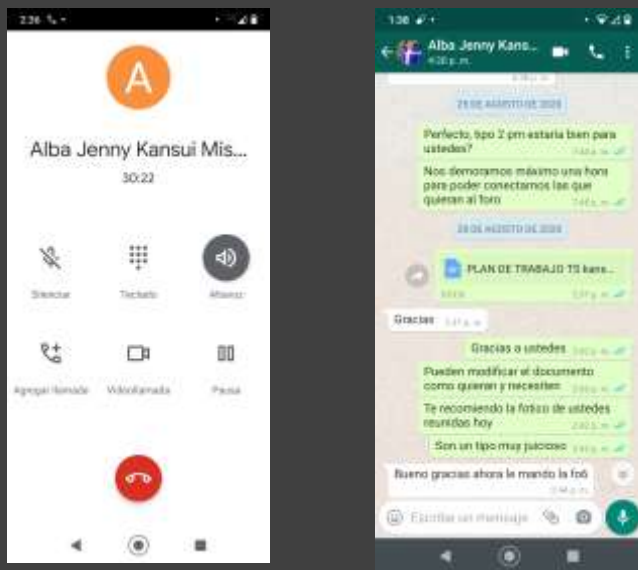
2:26

A

Alba Jenny Kansui Mis...

30:22

Silenciar

Teclado

Altavoz

Agregar llamada

Videollamada

Pausa

1:36

Alba Jenny Kans...

4:36 p. m.

29 DE AGOSTO DE 2020

Perfecto, tipo 2 pm estaria bien para ustedes?

Nos demoramos máximo una hora para poder conectarnos las que quieran al foro

7:48 p. m.

29 DE AGOSTO DE 2020

PLAN DE TRABAJO TS kans...

Gracias

Gracias a ustedes

Pueden modificar el documento como quieran y necesiten

Te recomiendo la fotico de ustedes reunidas hoy

Son un tipo muy juicioso

Bueno gracias ahora le mando la fotó

Escribe un mensaje